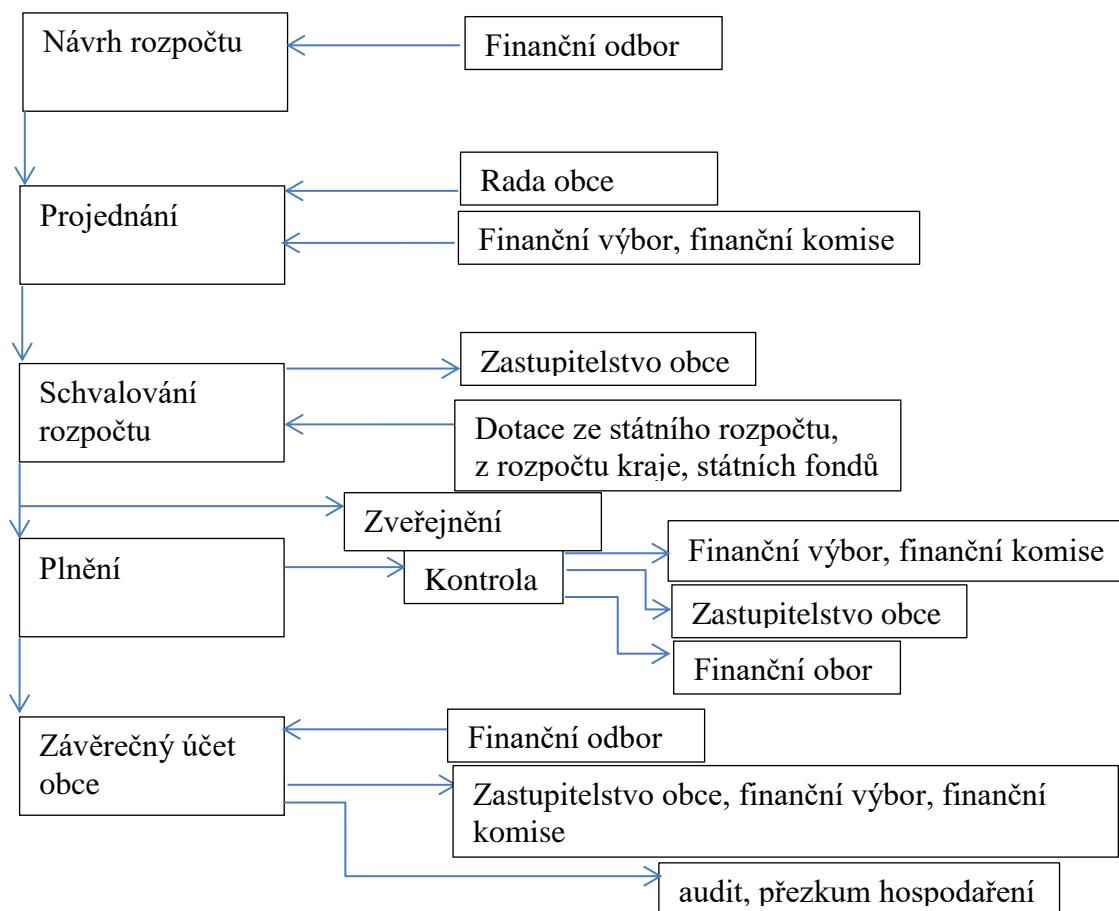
Návrh rozpočtu

Finanční odbor

Projednání

Rada obce

Finanční výbor, finanční komise

Schvalování rozpočtu

Zastupitelstvo obce

Dotace ze státního rozpočtu, z rozpočtu kraje, státních fondů

Zveřejnění

Plnění

Kontrola

Finanční výbor, finanční komise

Zastupitelstvo obce

Finanční obor

Závěrečný účet obce

Finanční odbor

Zastupitelstvo obce, finanční výbor, finanční komise

audit, přezkum hospodaření